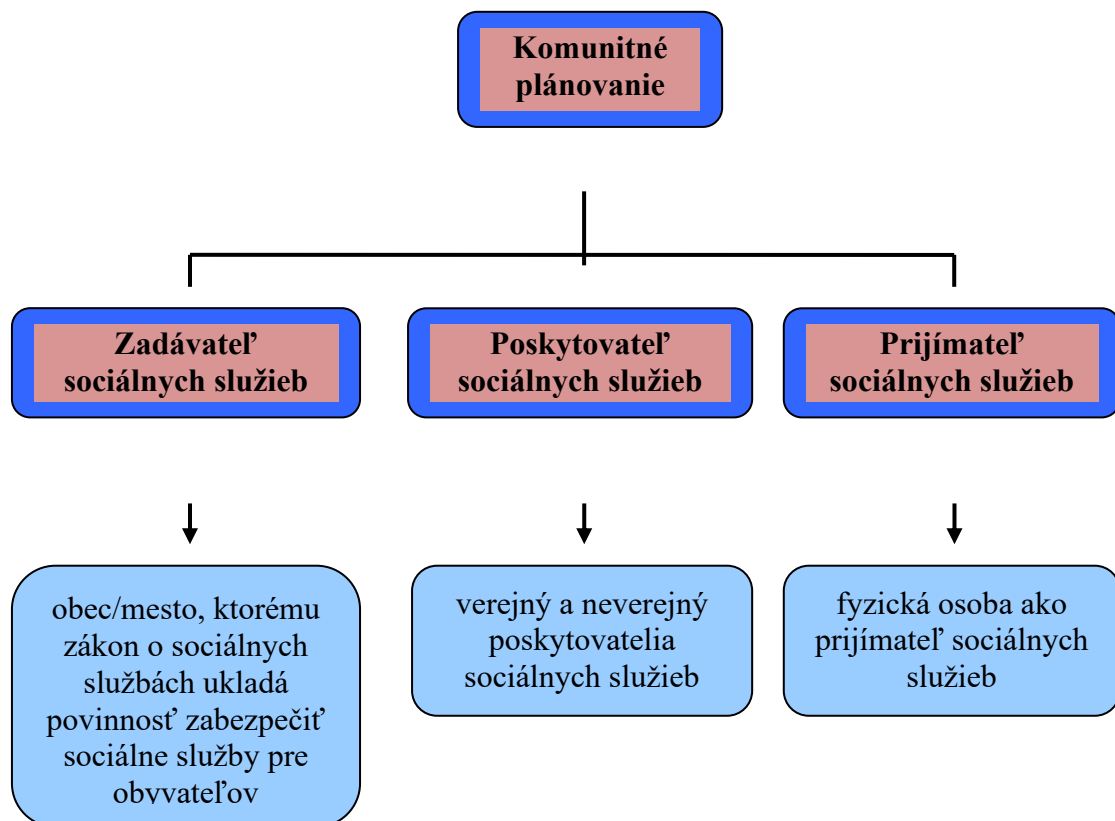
Komunitné plánovanie

Zadávateľ sociálnych služieb

Poskytovateľ sociálnych služieb

Prijímateľ sociálnych služieb

obec/mesto, ktorému zákon o sociálnych službách ukladá povinnosť zabezpečiť sociálne služby pre obyvateľov

verejný a neverejný poskytovatelia sociálnych služieb

fyzická osoba ako prijímateľ sociálnych služieb